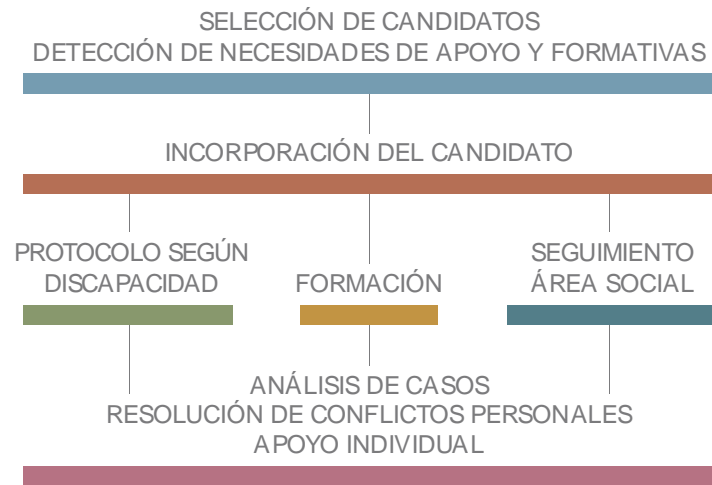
SELECCIÓN DE CANDIDATOS
DETECCIÓN DE NECESIDADES DE APOYO Y FORMATIVAS

INCORPORACIÓN DEL CANDIDATO

PROTOCOLO SEGÚN DISCAPACIDAD

FORMACIÓN

SEGUIMIENTO ÁREA SOCIAL

ANÁLISIS DE CASOS
RESOLUCIÓN DE CONFLICTOS PERSONALES
APOYO INDIVIDUAL